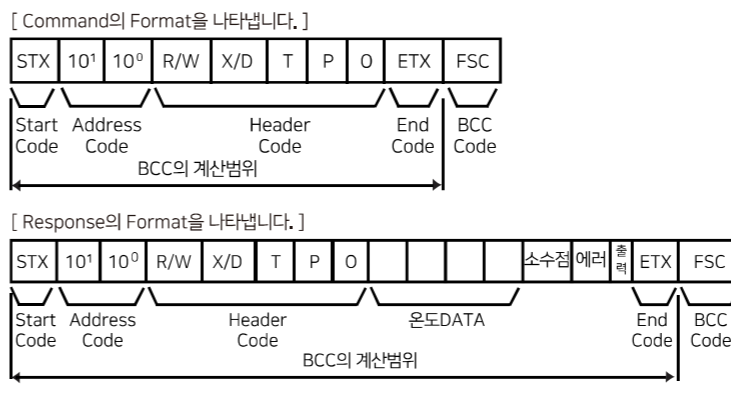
[ Command의 Format을 나타냅니다. ]

| STX | $10^1$ | $10^0$ | R/W | X/D | T | P | O | ETX | FSC |
|---|---|---|---|---|---|---|---|---|---|

Start Code
Address Code
Header Code
End Code
BCC Code
BCC의 계산범위

[ Response의 Format을 나타냅니다. ]

| STX | $10^1$ | $10^0$ | R/W | X/D | T | P | O | | | | | 소수점 | 에러 | 출력 | ETX | FSC |
|---|---|---|---|---|---|---|---|---|---|---|---|---|---|---|---|---|

Start Code
Address Code
Header Code
온도DATA
End Code
BCC Code
BCC의 계산범위